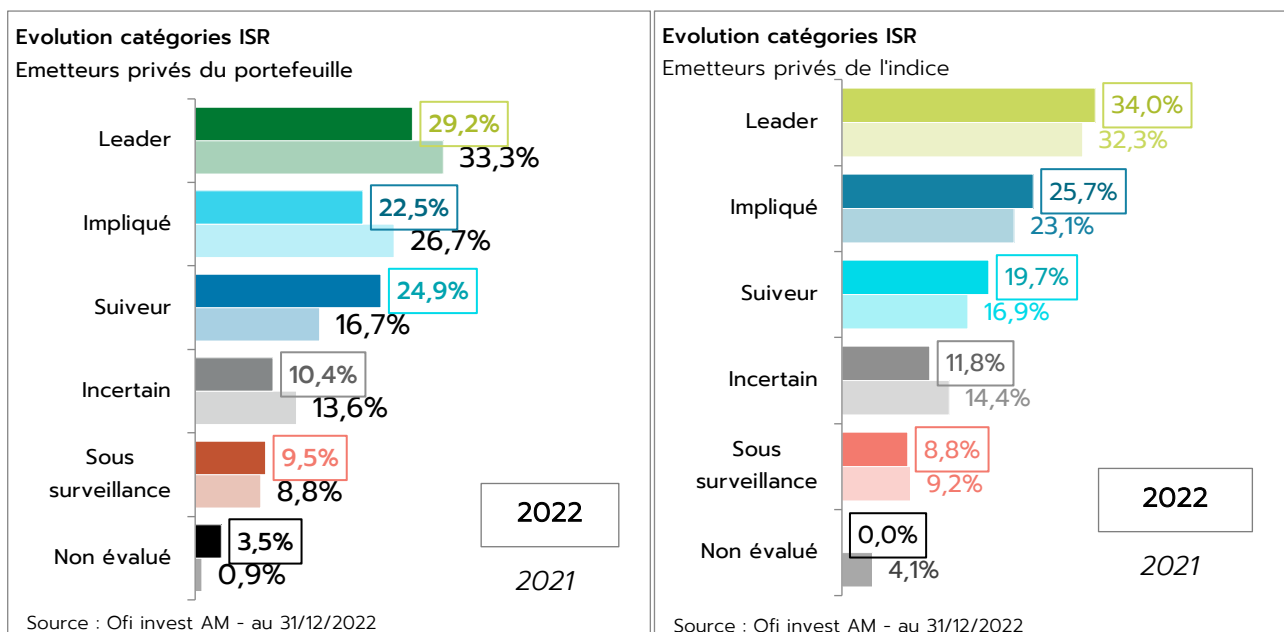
Evolution catégories ISR
Emetteurs privés du portefeuille

| | 2022 | 2021 |
|---|---|---|
| Leader | 29,2% | 33,3% |
| Impliqué | 22,5% | 26,7% |
| Suiveur | 24,9% | 16,7% |
| Incertain | 10,4% | 13,6% |
| Sous surveillance | 9,5% | 8,8% |
| Non évalué | 3,5% | 0,9% |

2022
2021

Source : Ofi invest AM - au 31/12/2022

Evolution catégories ISR
Emetteurs privés de l'indice

| | 2022 | 2021 |
|---|---|---|
| Leader | 34,0% | 32,3% |
| Impliqué | 25,7% | 23,1% |
| Suiveur | 19,7% | 16,9% |
| Incertain | 11,8% | 14,4% |
| Sous surveillance | 8,8% | 9,2% |
| Non évalué | 0,0% | 4,1% |

2022
2021

Source : Ofi invest AM - au 31/12/2022